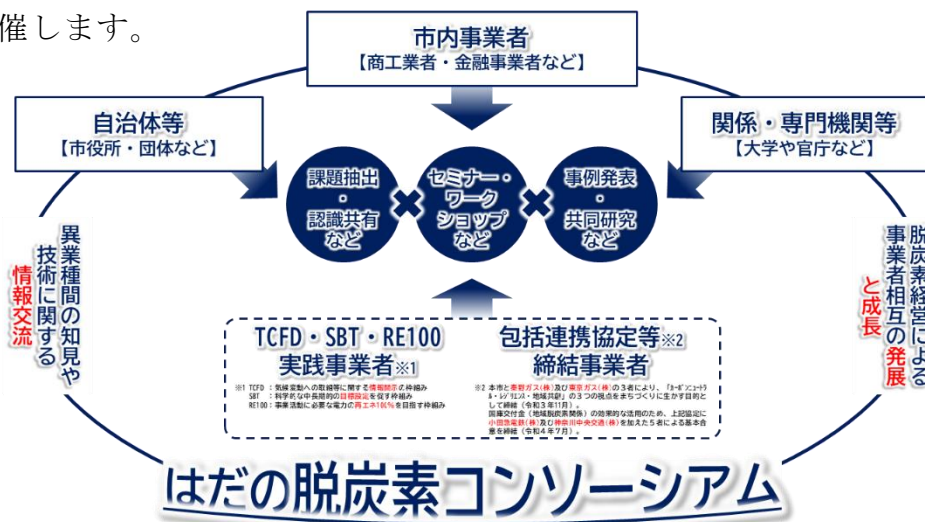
催します。

市内事業者
【商工業者・金融事業者など】

自治体等
【市役所・団体など】

関係・専門機関等
【大学や官庁など】

課題抽出・認識共有など

セミナー・ワークショップなど

事例発表・共同研究など

異業種間の知見や技術に関する情報交流

脱炭素経営による事業者相互の発展と成長

TCFD・SBT・RE100
実践事業者※1

※1 TCFD：気候変動への取組等に関する情報開示の枠組み
SBT：科学的な中長期的の目標設定を促す枠組み
RE100：事業活動に必要な電力の再エネ100%を目指す枠組み

包括連携協定等※2
締結事業者

※2 本市と秦野ガス(株)及び東京ガス(株)の3者により、「カーボンニュートラル・レジリエンス・地域共創」の3つの視点をまちづくりに生かす目的として締結（令和3年11月）。
国庫交付金（地域脱炭素関係）の効果的な活用のため、上記協定に小田急電鉄(株)及び神奈川中央交通(株)を加えた5者による基本合意を締結（令和4年7月）。

はだの脱炭素コンソーシアム